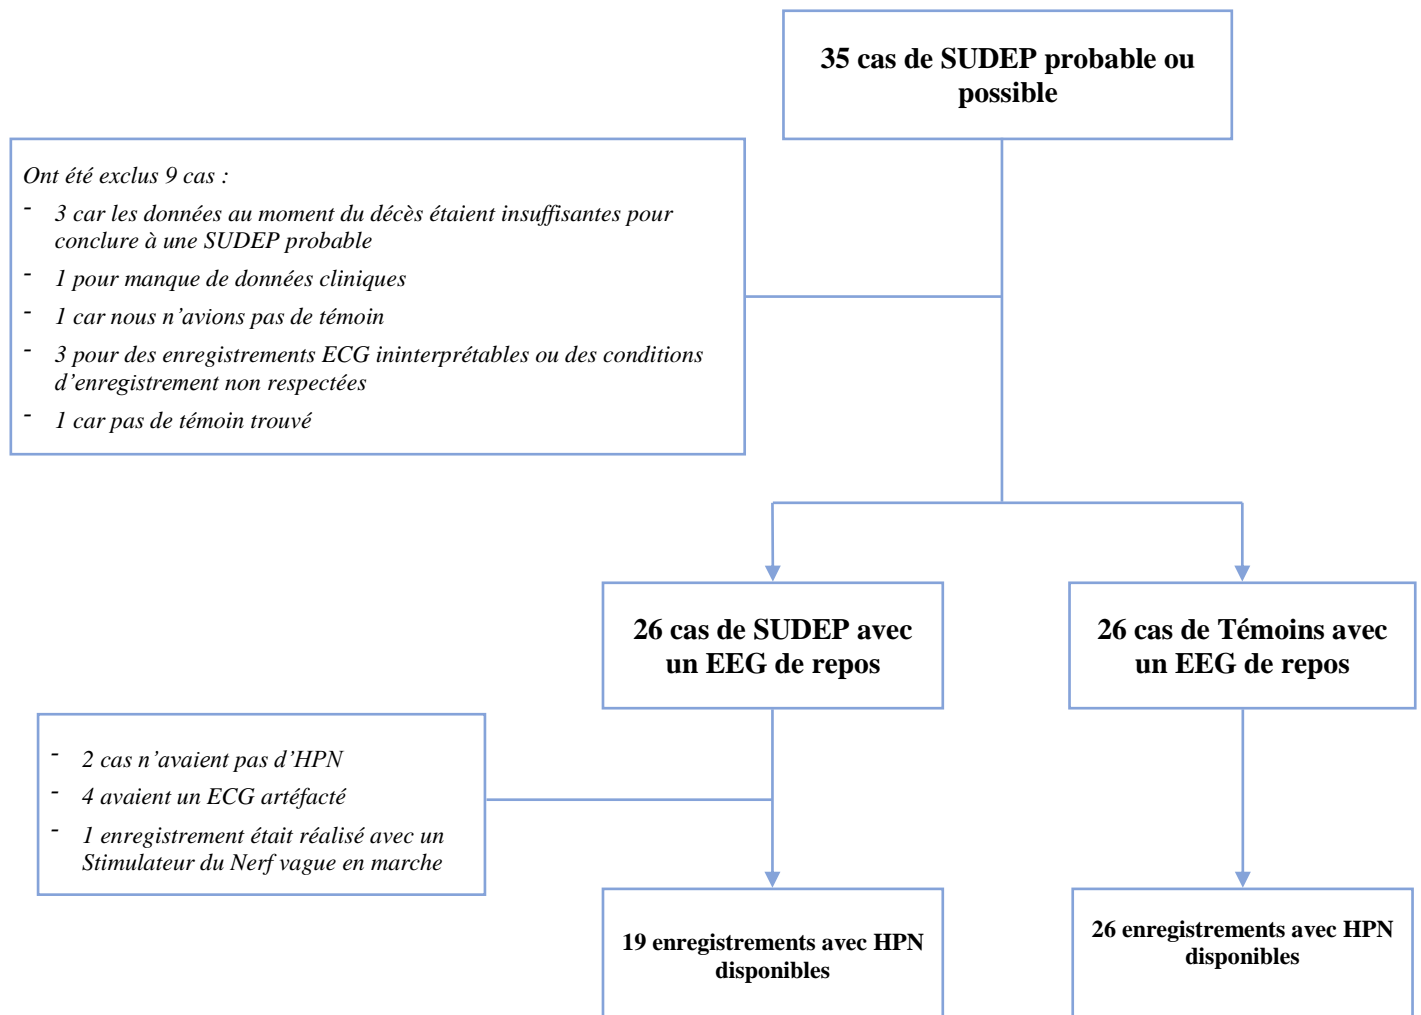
35 cas de SUDEP probable ou possible

Ont été exclus 9 cas :
- 3 car les données au moment du décès étaient insuffisantes pour conclure à une SUDEP probable
- 1 pour manque de données cliniques
- 1 car nous n'avions pas de témoin
- 3 pour des enregistrements ECG ininterprétables ou des conditions d'enregistrement non respectées
- 1 car pas de témoin trouvé

26 cas de SUDEP avec un EEG de repos

26 cas de Témoins avec un EEG de repos

- 2 cas n'avaient pas d'HPN
- 4 avaient un ECG artéfacté
- 1 enregistrement était réalisé avec un Stimulateur du Nerf vague en marche

19 enregistrements avec HPN disponibles

26 enregistrements avec HPN disponibles